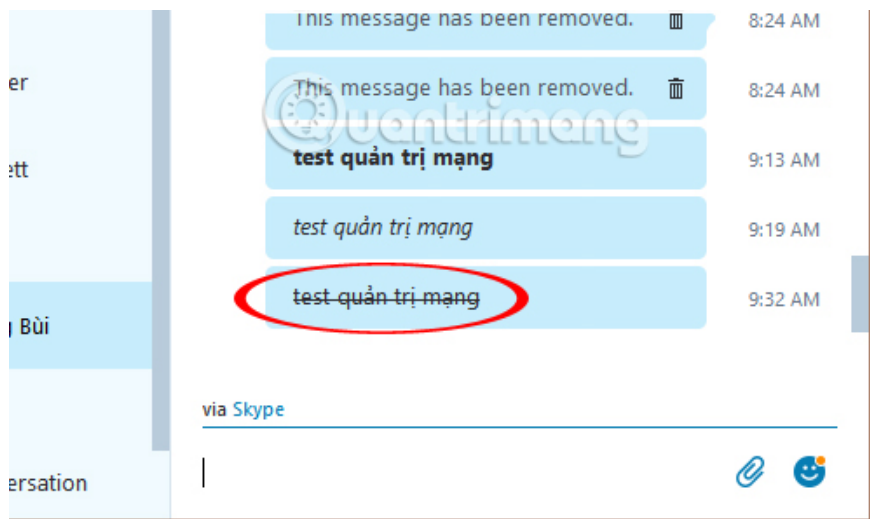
er

ett

g Bùi

ersation

This message has been removed. 8:24 AM

This message has been removed. 8:24 AM

Quantrimang

**test quản trị mạng** 9:13 AM

*test quản trị mạng* 9:19 AM

~~test quản trị mạng~~ 9:32 AM

via Skype